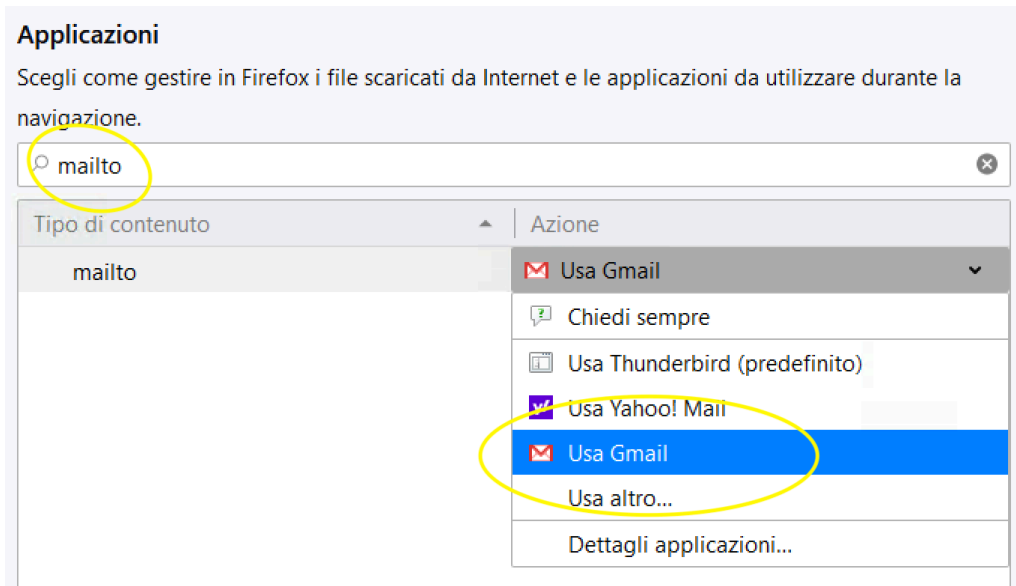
Applicazioni

Scegli come gestire in Firefox i file scaricati da Internet e le applicazioni da utilizzare durante la navigazione.

mailto

| Tipo di contenuto | Azione |
|---|---|
| mailto | Usa Gmail |

Chiedi sempre
Usa Thunderbird (predefinito)
Usa Yahoo! Mail
Usa Gmail
Usa altro...
Dettagli applicazioni...